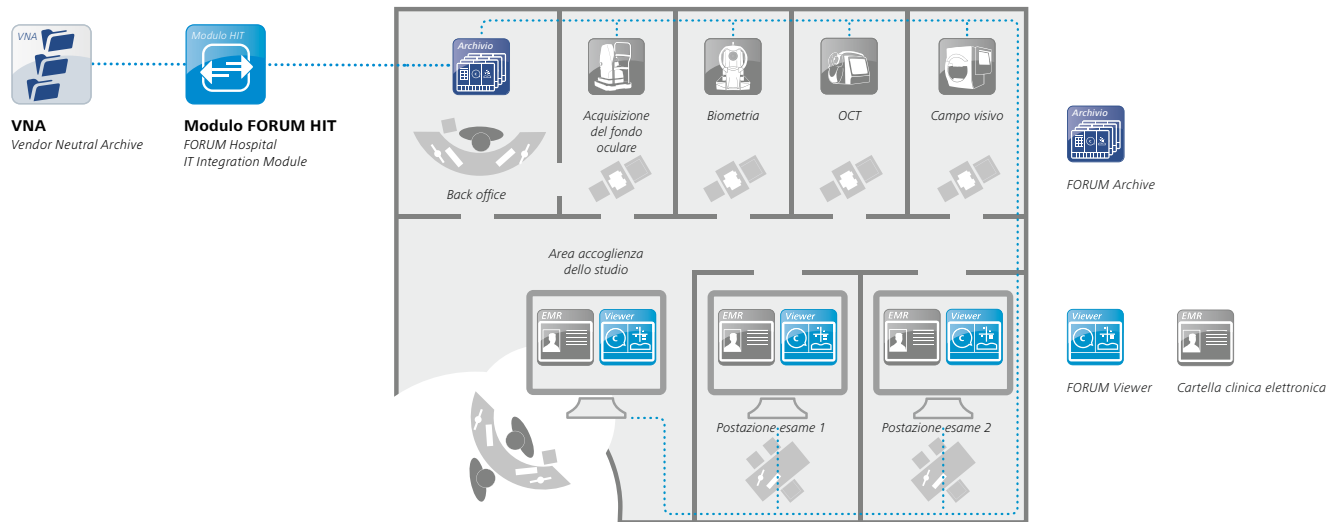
VNA

VNA
Vendor Neutral Archive

Modulo HIT

Modulo FORUM HIT
FORUM Hospital
IT Integration Module

Archivio

Back office

Acquisizione del fondo oculare

Biometria

OCT

Campo visivo

Archivio

FORUM Archive

Area accoglienza dello studio

EMR

Viewer

EMR

Viewer

EMR

Viewer

Postazione esame 1

Postazione esame 2

Viewer

EMR

FORUM Viewer

Cartella clinica elettronica